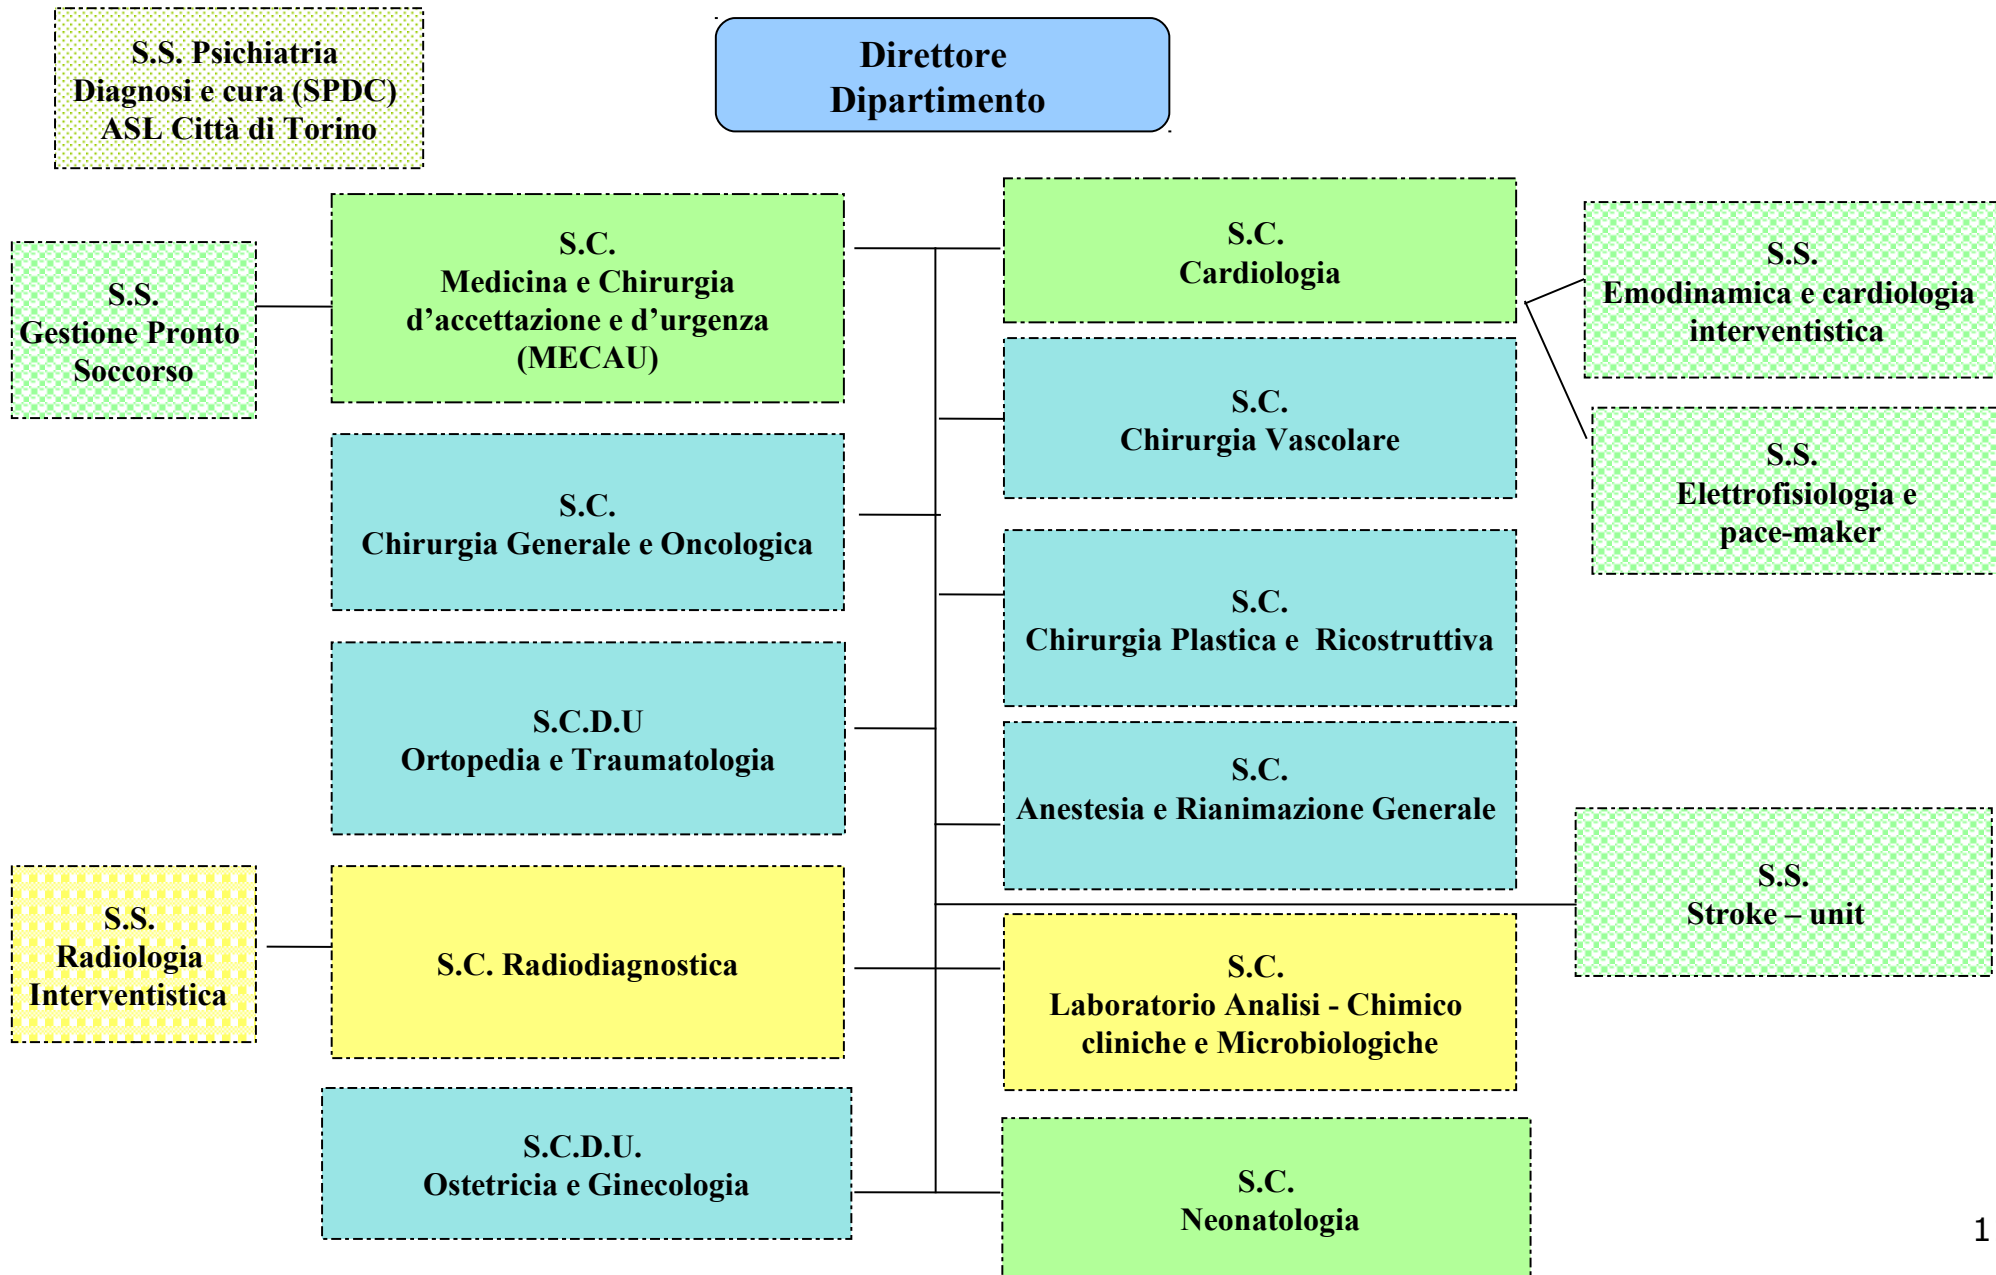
S.S. Psichiatria Diagnosi e cura (SPDC) ASL Città di Torino

Direttore Dipartimento

S.S. Gestione Pronto Soccorso

S.C. Medicina e Chirurgia d'accettazione e d'urgenza (MECAU)

S.C. Cardiologia

S.S. Emodinamica e cardiologia interventistica

S.C. Chirurgia Vascolare

S.S. Elettrofisiologia e pace-maker

S.C. Chirurgia Generale e Oncologica

S.C. Chirurgia Plastica e Ricostruttiva

S.C.D.U Ortopedia e Traumatologia

S.C. Anestesia e Rianimazione Generale

S.S. Stroke – unit

S.S. Radiologia Interventistica

S.C. Radiodiagnostica

S.C. Laboratorio Analisi - Chimico cliniche e Microbiologiche

S.C.D.U. Ostetricia e Ginecologia

S.C. Neonatologia

1